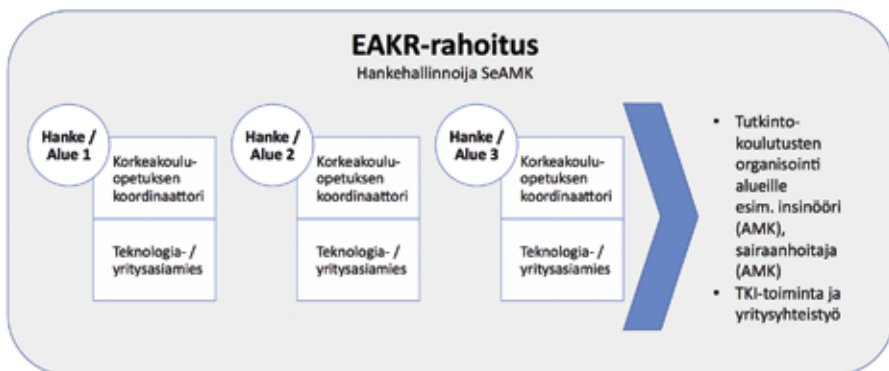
EAKR-rahoitus

Hankehallinnoija SeAMK

Hanke / Alue 1

Korkeakouluopetuksen koordinaattori

Teknologia- / yritysasiamies

Hanke / Alue 2

Korkeakouluopetuksen koordinaattori

Teknologia- / yritysasiamies

Hanke / Alue 3

Korkeakouluopetuksen koordinaattori

Teknologia- / yritysasiamies

• Tutkintokoulutusten organisointi alueille esim. insinööri (AMK), sairaanhoitaja (AMK)
• TKI-toiminta ja yritysyhteistyö